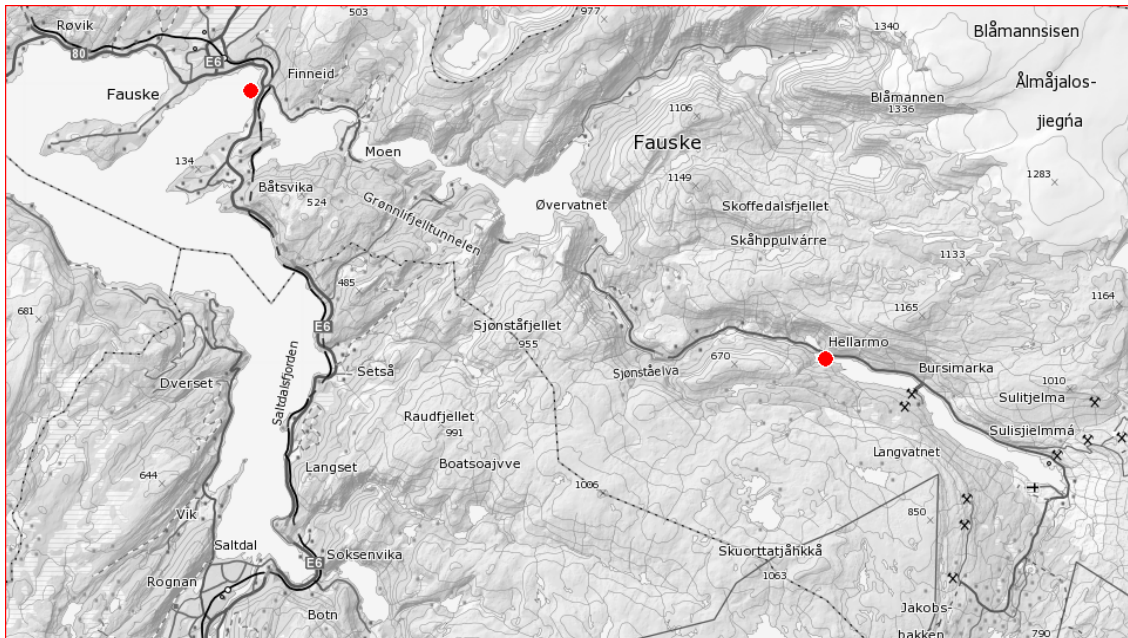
Røvik
80
E6
503
977
1340
Blåmannsisen
Finneid
Fauske
Ålmåjalos-
jiegŋa
Blåmannen
1336
1106
Moen
Fauske
134
Båtsvika
524
1149
Øvervatnet
Skoffedalsfjellet
1283
Grønnlifjelltunnelen
Skåhppulvárre
1133
485
1165
1164
681
E6
Sjønståfjellet
955
Hellarmo
670
Sjønståelva
Bursimarka
Dverset
Setså
1010
Sulitjelma
Saltdalsfjorden
Raudfjellet
991
Sulisjielmmá
Langvatnet
Langset
Boatsoajvve
644
1006
850
Vik
Saltdal
Soksenvika
Skuorttatjåhkkå
E6
Rognan
1063
Jakobs-
bakken
Botn
790